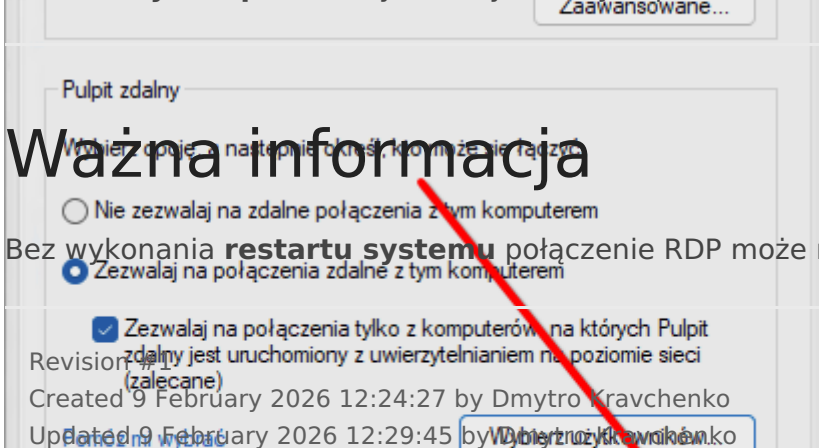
Zaawansowane...

Pulpit zdalny

Ważna informacja

Wybierz opcję, a następnie określ, kto może się łączyć.

Nie zezwalaj na zdalne połączenia z tym komputerem

Bez wykonania **restartu systemu** połączenie RDP może n

Zezwalaj na połączenia zdalne z tym komputerem

Zezwalaj na połączenia tylko z komputerów, na których Pulpit zdalny jest uruchomiony z uwierzytelnianiem na poziomie sieci (zalecane)

Revision #1

Created 9 February 2026 12:24:27 by Dmytro Kravchenko

Updated 9 February 2026 12:29:45 by Dmytro Kravchenko

Pomóż mi wybrać

Wybierz użytkowników...